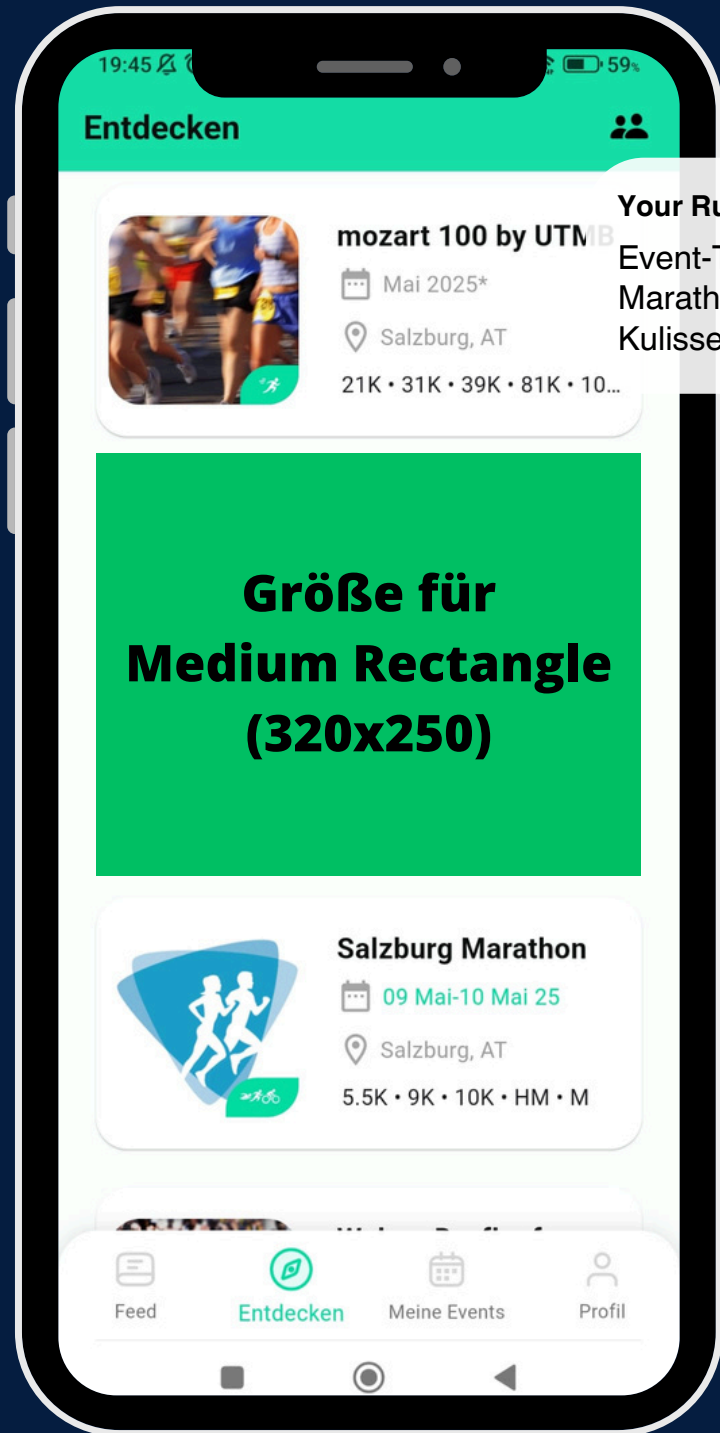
19:45

59%

Entdecken

mozart 100 by UTMB

Mai 2025*

Salzburg, AT

21K • 31K • 39K • 81K • 10...

Your Ru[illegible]

Event-T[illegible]
Marath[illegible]
Kulisse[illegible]

Größe für
Medium Rectangle
(320x250)

Salzburg Marathon

09 Mai-10 Mai 25

Salzburg, AT

5.5K • 9K • 10K • HM • M

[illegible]

Feed

Entdecken

Meine Events

Profil